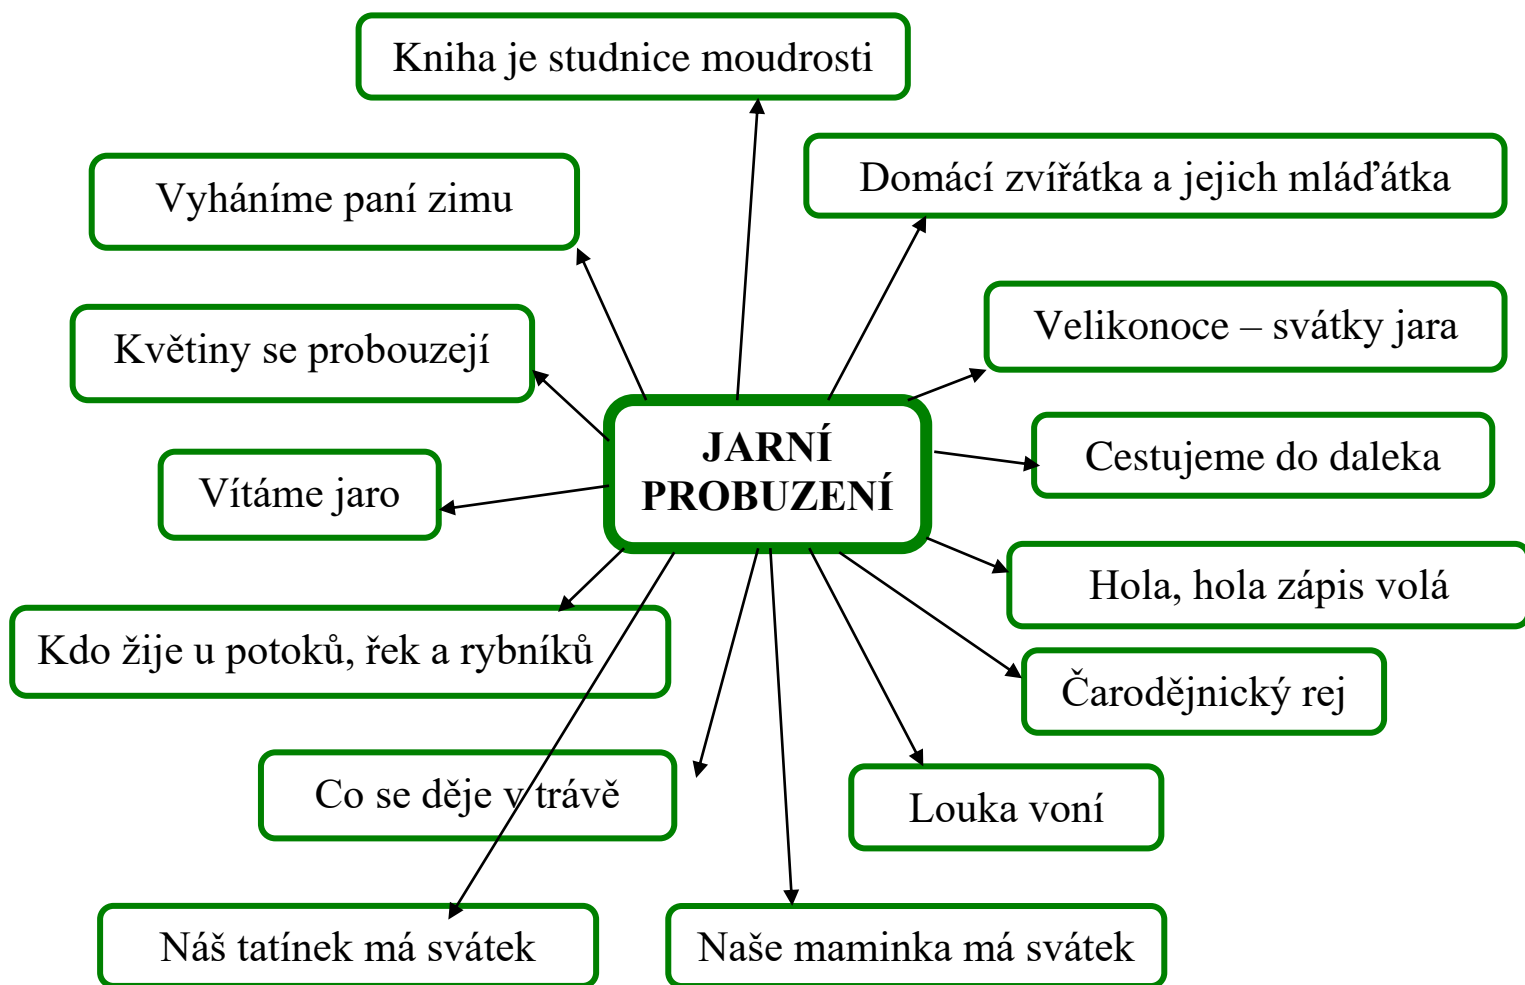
JARNÍ PROBUZENÍ

Kniha je studnice moudrosti

Domácí zvířátka a jejich mláďátka

Velikonoce – svátky jara

Cestujeme do daleka

Hola, hola zápis volá

Čarodějnický rej

Louka voní

Naše maminka má svátek

Náš tatínek má svátek

Co se děje v trávě

Kdo žije u potoků, řek a rybníků

Vítáme jaro

Květiny se probouzejí

Vyháníme paní zimu